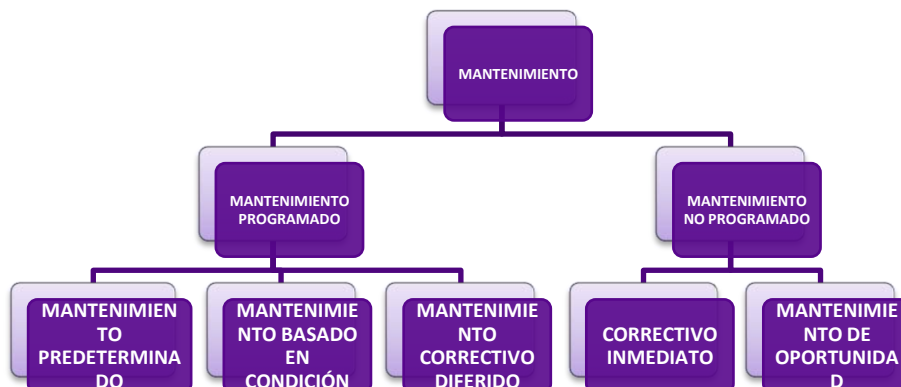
MANTENIMIENTO

MANTENIMIENTO PROGRAMADO

MANTENIMIENTO NO PROGRAMADO

MANTENIMIENTO PREDETERMINADO

MANTENIMIENTO BASADO EN CONDICIÓN

MANTENIMIENTO CORRECTIVO DIFERIDO

CORRECTIVO INMEDIATO

MANTENIMIENTO DE OPORTUNIDAD